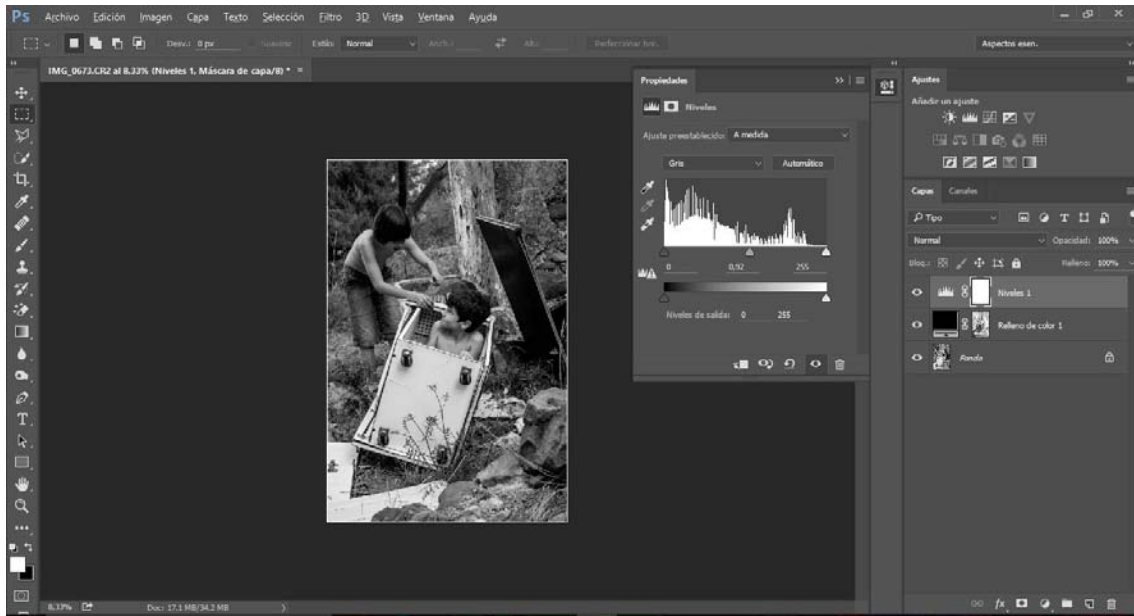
Ps Archivo Edición Imagen Capa Texto Selección Filtro 3D Vista Ventana Ayuda

Desv.: 0 px Suavizar Estilo: Normal Anch.: Alt.: Perfeccionar bor... Aspectos esen...

IMG_0673.CR2 al 8,33% (Niveles 1, Máscara de capa/8) * ×

Propiedades
Niveles
Ajuste preestablecido: A medida
Gris Automático
0 0,92 255
Niveles de salida: 0 255

Ajustes
Añadir un ajuste

Capas Canales
Tipo
Normal Opacidad: 100%
Bloq.: Relleno: 100%
Niveles 1
Relleno de color 1
Fondo

8,33% Doc: 17,1 MB/34,2 MB